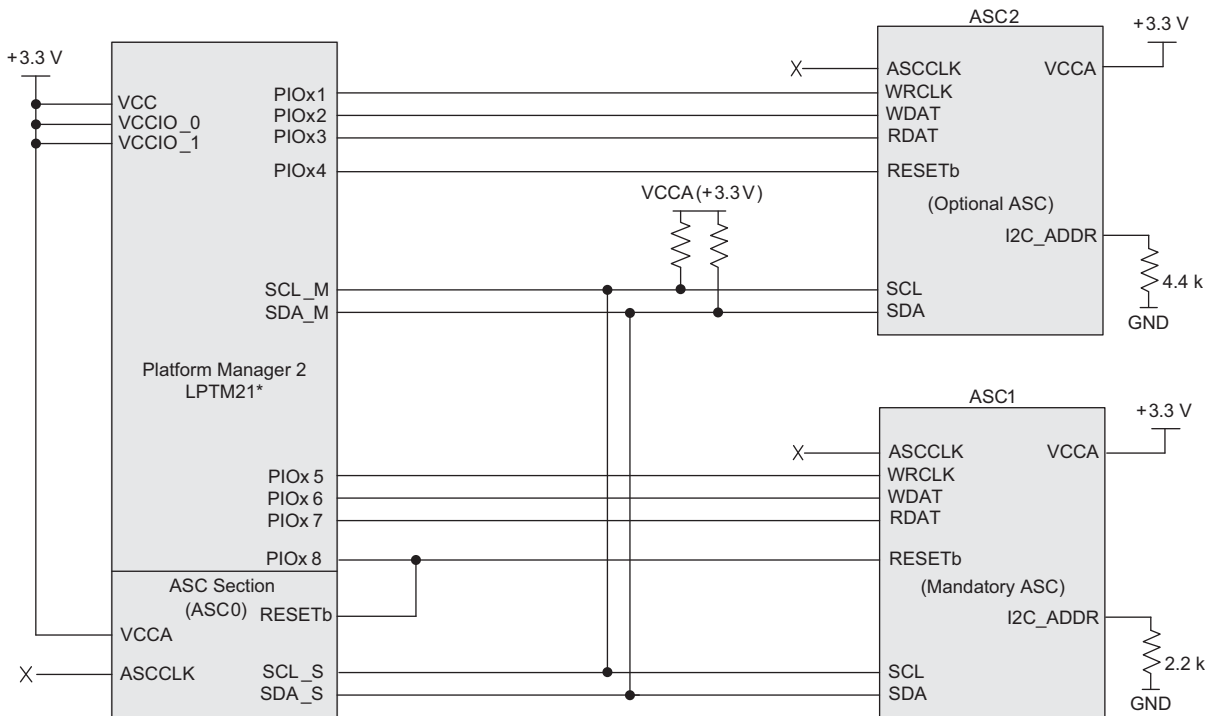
+3.3 V

VCC
VCCIO_0
VCCIO_1

PIOx1
PIOx2
PIOx3
PIOx4

SCL_M
SDA_M

Platform Manager 2
LPTM21*

PIOx 5
PIOx 6
PIOx 7
PIOx 8

ASC Section
(ASC0)
RESETb
VCCA
ASCCLK
SCL_S
SDA_S

VCCA (+3.3 V)

ASC2
+3.3 V
ASCCLK
VCCA
WRCLK
WDAT
RDAT
RESETb
(Optional ASC)
I2C_ADDR
4.4 k
GND
SCL
SDA

ASC1
+3.3 V
ASCCLK
VCCA
WRCLK
WDAT
RDAT
RESETb
(Mandatory ASC)
I2C_ADDR
2.2 k
GND
SCL
SDA